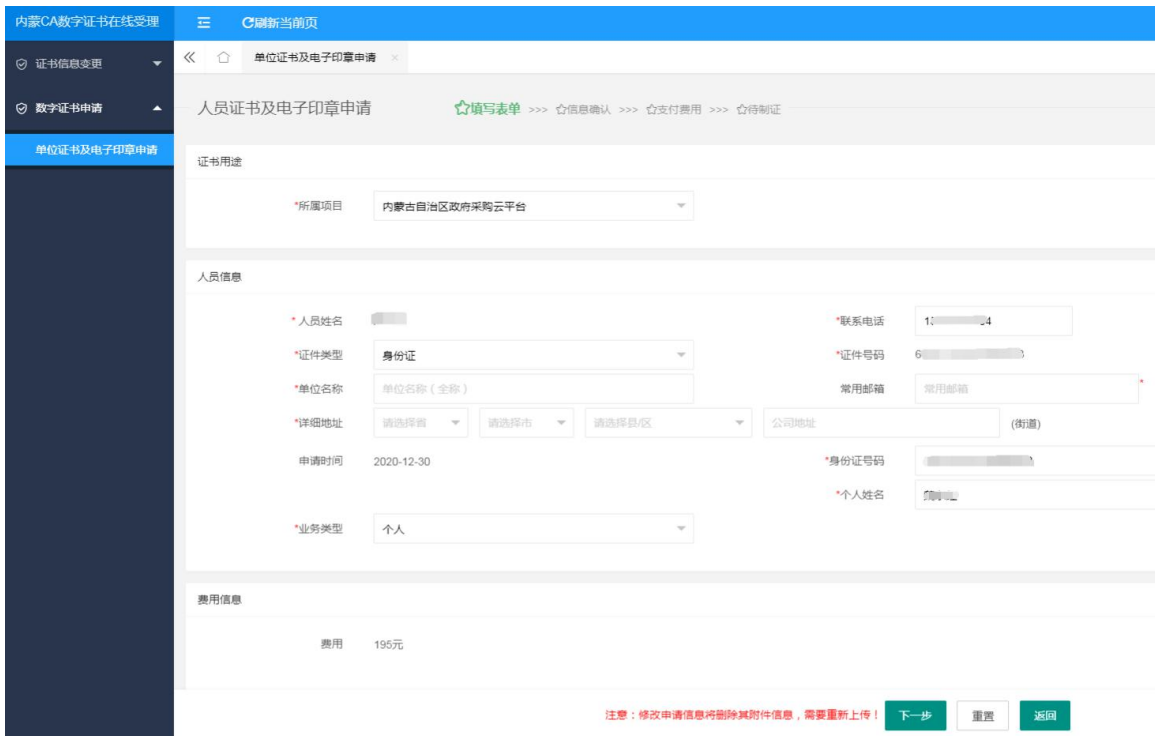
内蒙CA数字证书在线受理

C刷新当前页

证书信息变更

数字证书申请

单位证书及电子印章申请

单位证书及电子印章申请 ×

人员证书及电子印章申请

☆填写表单 >>> ☆信息确认 >>> ☆支付费用 >>> ☆待制证

证书用途

*所属项目 内蒙古自治区政府采购云平台

人员信息

*人员姓名 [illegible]

*联系电话 1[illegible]4

*证件类型 身份证

*证件号码 6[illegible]

*单位名称 单位名称（全称）

常用邮箱 常用邮箱 *

*详细地址 请选择省 请选择市 请选择县/区 公司地址 (街道)

申请时间 2020-12-30

*身份证号码 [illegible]

*个人姓名 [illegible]

*业务类型 个人

费用信息

费用 195元

注意：修改申请信息将删除其附件信息，需要重新上传！ 下一步 重置 返回